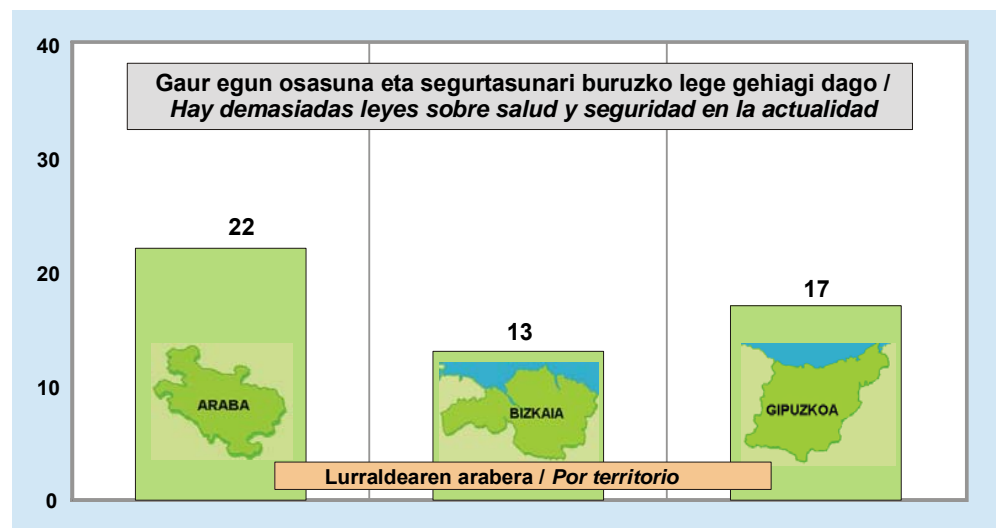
Gaur egun osasuna eta segurtasunari buruzko lege gehiagi dago /
Hay demasiadas leyes sobre salud y seguridad en la actualidad

40
30
20
10
0

22
ARABA

13
BIZKAIA

17
GIPUZKOA

Lurraldearen arabera / Por territorio